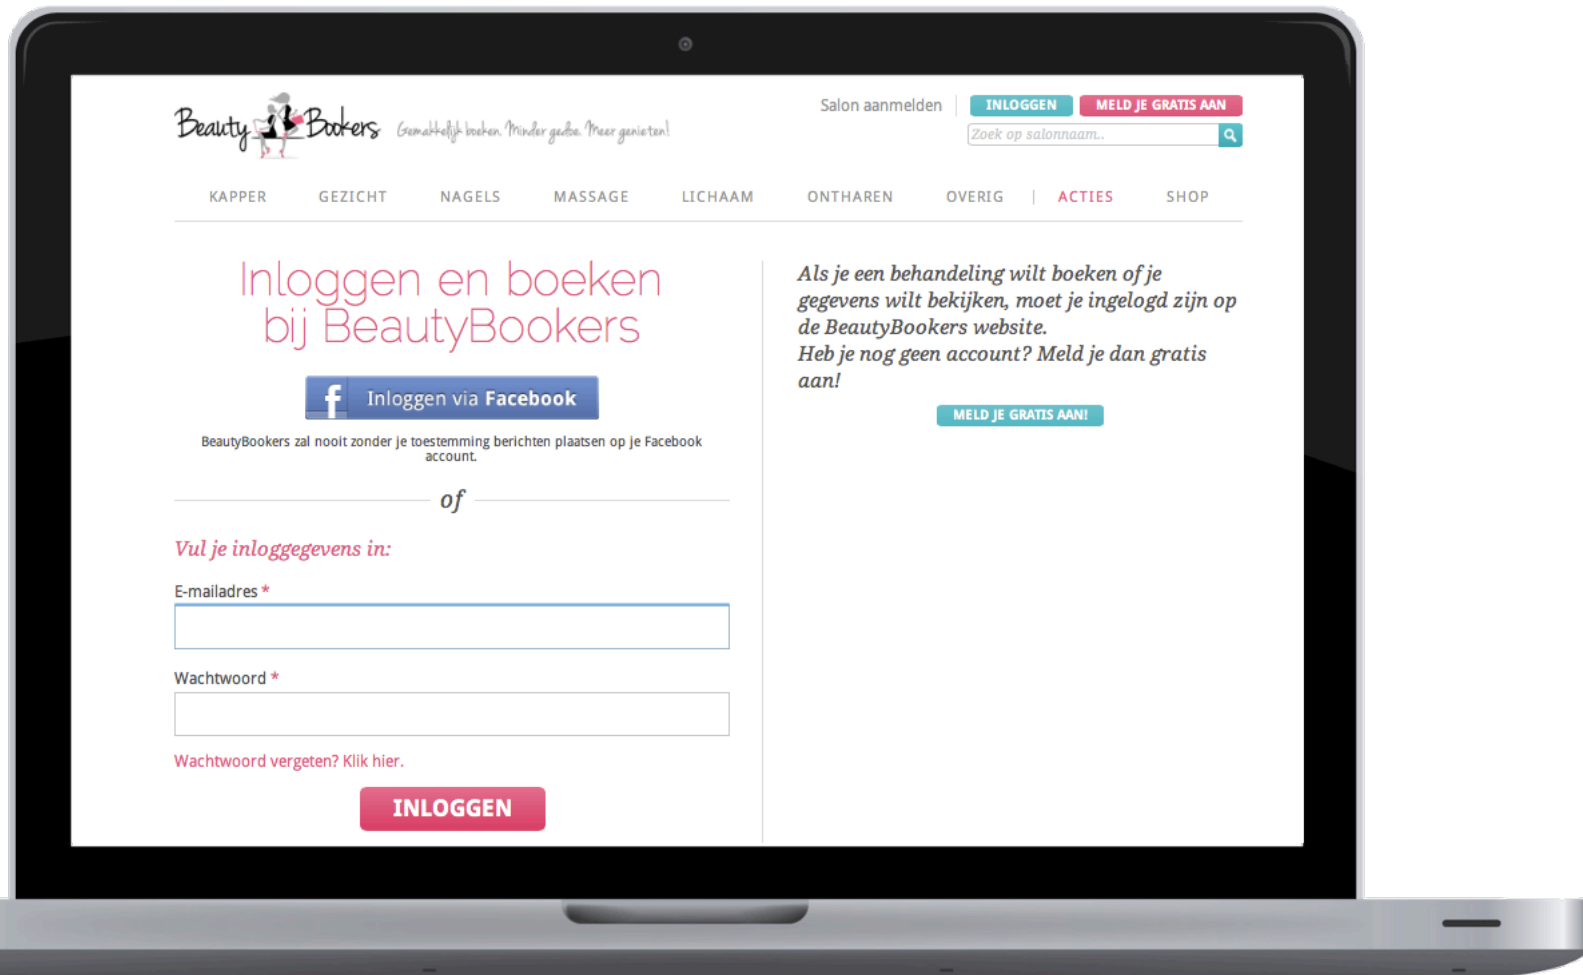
Beauty Bookers Gemakkelijk boeken. Minder gedoe. Meer genieten!

Salon aanmelden | INLOGGEN MELD JE GRATIS AAN

Zoek op salonnaam..

KAPPER GEZICHT NAGELS MASSAGE LICHAAM ONTHAREN OVERIG | ACTIES SHOP

Inloggen en boeken bij BeautyBookers

Inloggen via Facebook

BeautyBookers zal nooit zonder je toestemming berichten plaatsen op je Facebook account.

of

Vul je inloggegevens in:

E-mailadres *

Wachtwoord *

Wachtwoord vergeten? Klik hier.

INLOGGEN

Als je een behandeling wilt boeken of je gegevens wilt bekijken, moet je ingelogd zijn op de BeautyBookers website.
Heb je nog geen account? Meld je dan gratis aan!

MELD JE GRATIS AAN!